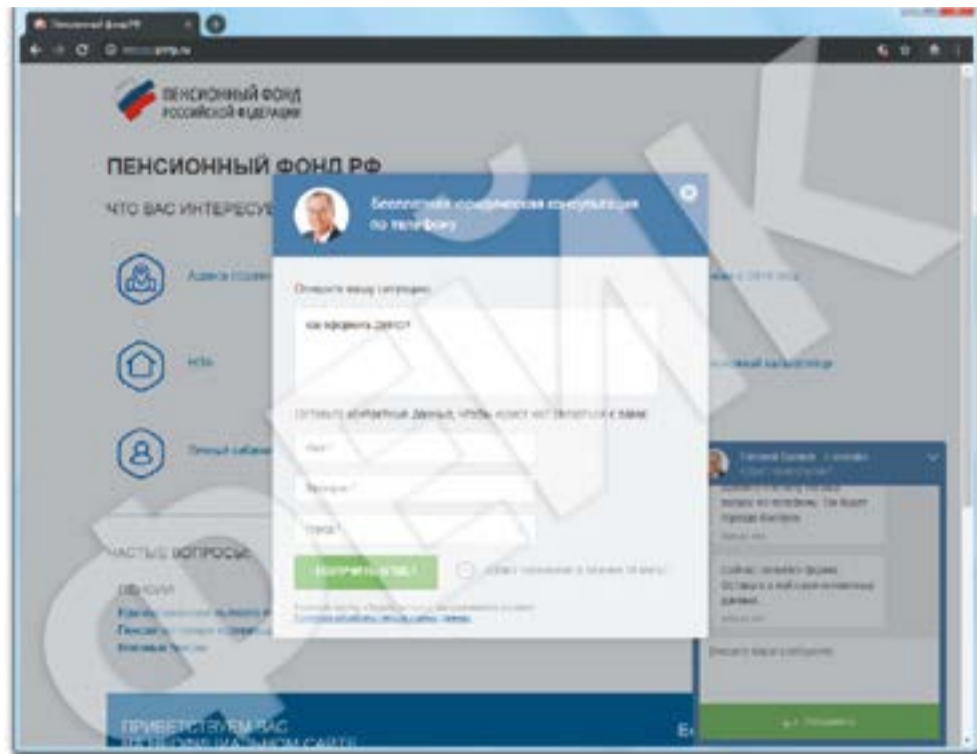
Пенсионный фонд РФ

ПЕНСИОННЫЙ ФОНД РОССИЙСКОЙ ФЕДЕРАЦИИ

ПЕНСИОННЫЙ ФОНД РФ

ЧТО ВАС ИНТЕРЕСУЕ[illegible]

Бесплатная юридическая консультация по телефону

Опишите вашу ситуацию:

как оформить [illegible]

Оставьте обратные данные, чтобы юрист мог связаться с вами:

Имя*

Телефон*

Город*

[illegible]

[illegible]

ЧАСТЫЕ ВОПРОСЫ

ПЕНСИИ

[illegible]

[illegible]

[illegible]

ПРИВЕТСТВУЕМ ВАС

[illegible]

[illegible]

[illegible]

Опишите ваше сообщение

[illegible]